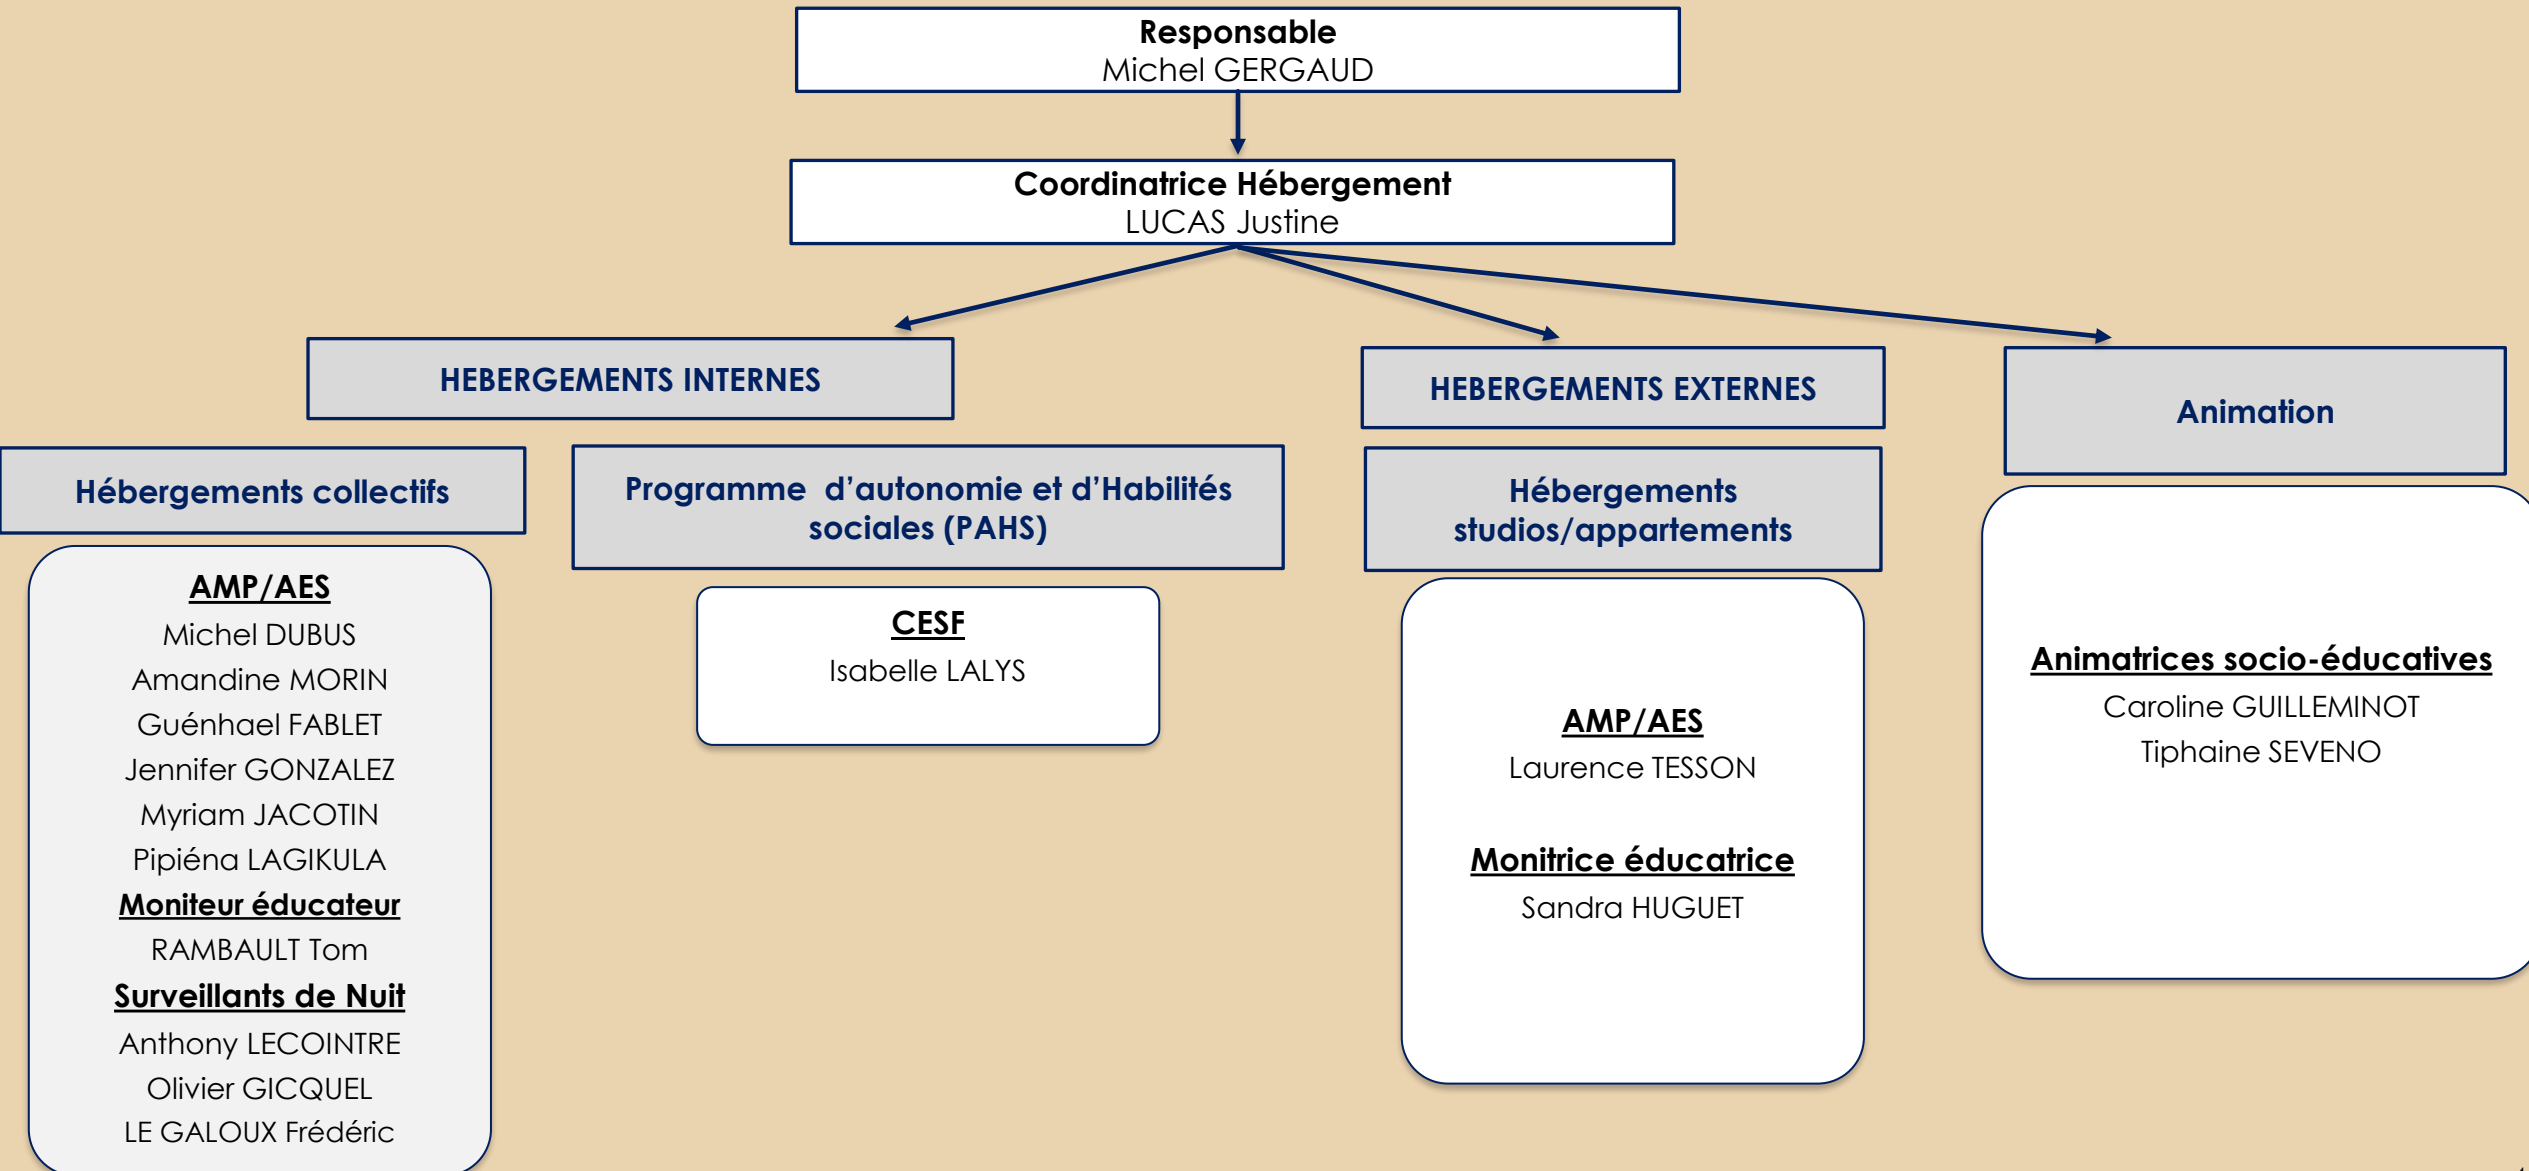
Responsable
Michel GERGAUD

Coordinatrice Hébergement
LUCAS Justine

HEBERGEMENTS INTERNES

HEBERGEMENTS EXTERNES

Animation

Hébergements collectifs

Programme d'autonomie et d'Habilités sociales (PAHS)

Hébergements studios/appartements

AMP/AES
Michel DUBUS
Amandine MORIN
Guénhael FABLET
Jennifer GONZALEZ
Myriam JACOTIN
Pipiéna LAGIKULA
Moniteur éducateur
RAMBAULT Tom
Surveillants de Nuit
Anthony LECOINTRE
Olivier GICQUEL
LE GALOUX Frédéric

CESF
Isabelle LALYS

AMP/AES
Laurence TESSON

Monitrice éducatrice
Sandra HUGUET

Animatrices socio-éducatives
Caroline GUILLEMINOT
Tiphaine SEVENO